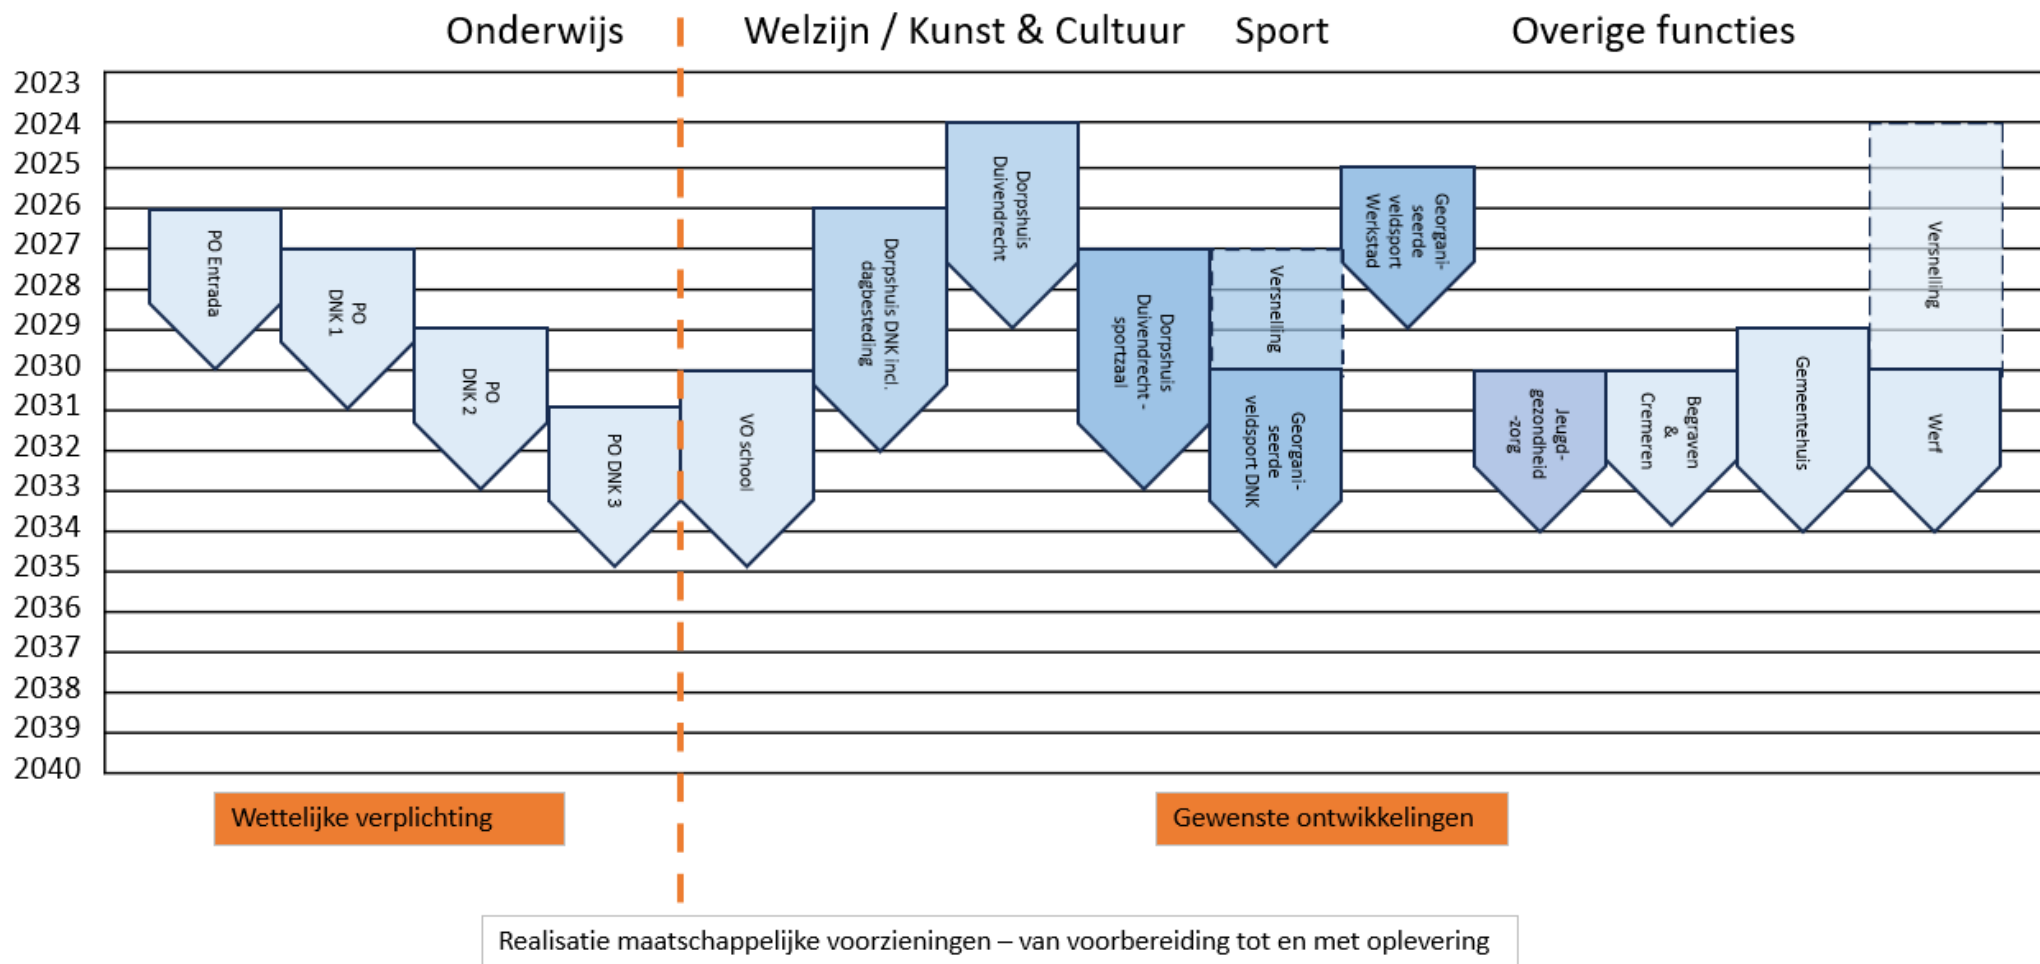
Onderwijs

Welzijn / Kunst & Cultuur

Sport

Overige functies

2023
2024
2025
2026
2027
2028
2029
2030
2031
2032
2033
2034
2035
2036
2037
2038
2039
2040

PO Entrada

PO DNK 1

PO DNK 2

PO DNK 3

VO school

Dorpshuis DNK incl. dagbesteding

Dorpshuis Duivendrecht

Dorpshuis Duivendrecht - sportzaal

Versnelling

Georgani-seerde veldsport DNK

Georgani-seerde veldsport Werkstad

Jeugd-gezondheid -zorg

Begraven & Cremeren

Gemeentehuis

Versnelling

Werf

Wettelijke verplichting

Gewenste ontwikkelingen

Realisatie maatschappelijke voorzieningen – van voorbereiding tot en met oplevering